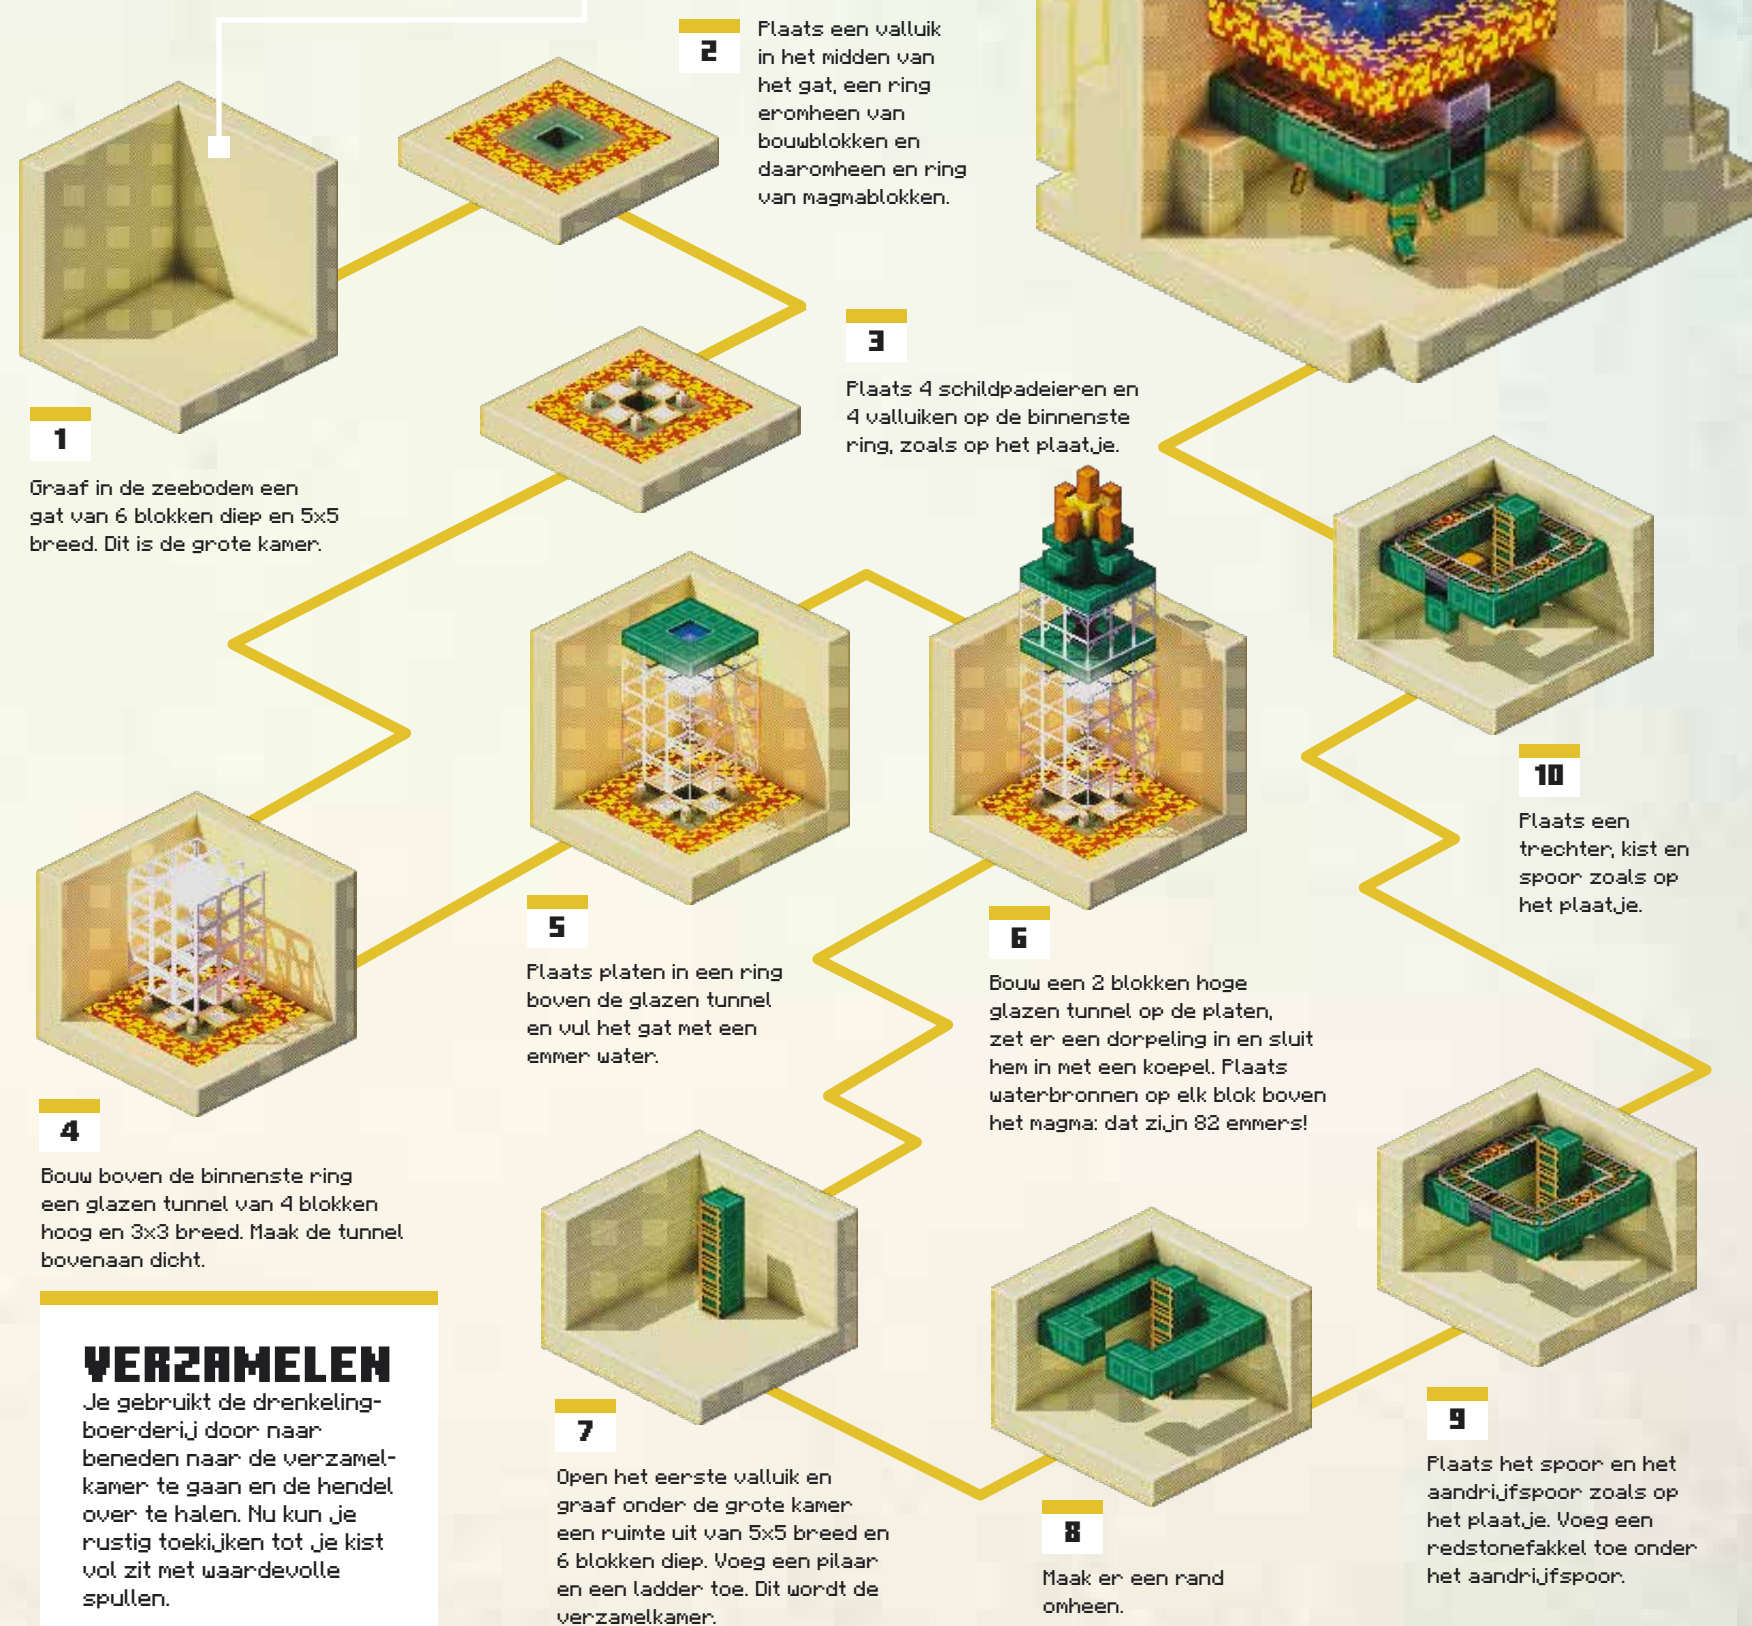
2

Plaats een valluik in het midden van het gat, een ring eromheen van bouwblokken en daaromheen en ring van magmablokken.

1

Graaf in de zeebodem een gat van 6 blokken diep en 5x5 breed. Dit is de grote kamer.

3

Plaats 4 schildpadeieren en 4 valluiken op de binnenste ring, zoals op het plaatje.

10

Plaats een trechter, kist en spoor zoals op het plaatje.

5

Plaats platen in een ring boven de glazen tunnel en vul het gat met een emmer water.

6

Bouw een 2 blokken hoge glazen tunnel op de platen, zet er een dorpeling in en sluit hem in met een koepel. Plaats waterbronnen op elk blok boven het magma: dat zijn 82 emmers!

4

Bouw boven de binnenste ring een glazen tunnel van 4 blokken hoog en 3x3 breed. Maak de tunnel bovenaan dicht.

VERZAMELEN

Je gebruikt de drenkelingboerderij door naar beneden naar de verzamelkamer te gaan en de hendel over te halen. Nu kun je rustig toekijken tot je kist vol zit met waardevolle spullen.

7

Open het eerste valluik en graaf onder de grote kamer een ruimte uit van 5x5 breed en 6 blokken diep. Voeg een pilaar en een ladder toe. Dit wordt de verzamelkamer.

8

Maak er een rand omheen.

9

Plaats het spoor en het aandrijfspoor zoals op het plaatje. Voeg een redstonefakkel toe onder het aandrijfspoor.